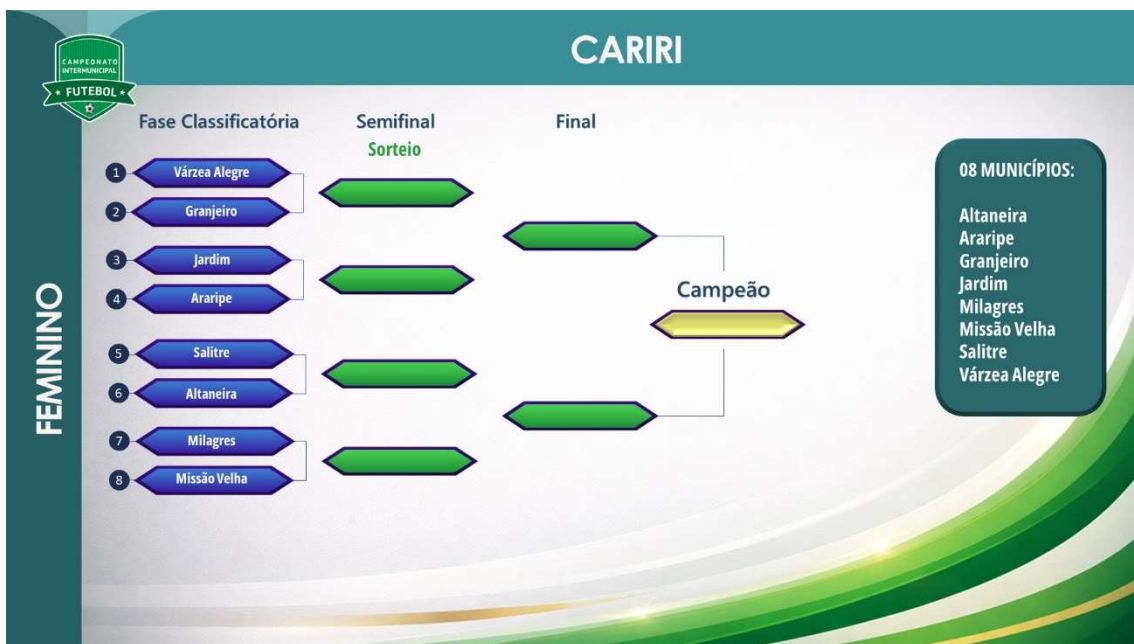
CAMPEONATO INTERMUNICIPAL
FUTEBOL

CARIRI

FEMININO

Fase Classificatória

Semifinal
Sorteio

Final

1 Várzea Alegre
2 Granjeiro
3 Jardim
4 Araripe
5 Salitre
6 Altaneira
7 Milagres
8 Missão Velha

Campeão

08 MUNICÍPIOS:

Altaneira
Araripe
Granjeiro
Jardim
Milagres
Missão Velha
Salitre
Várzea Alegre